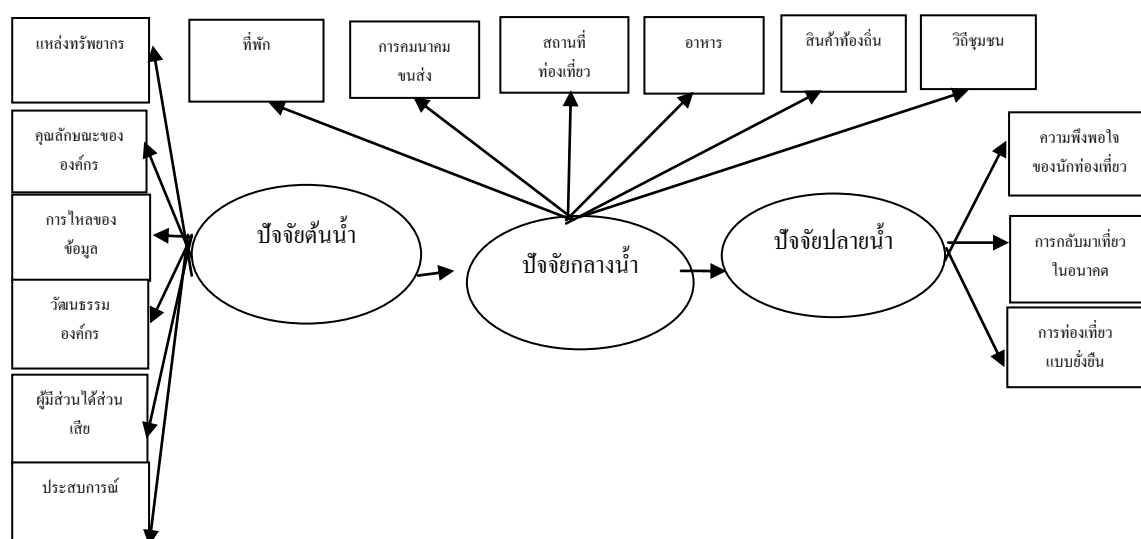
แหล่งทรัพยากร

คุณลักษณะของ องค์กร

การไหลของ ข้อมูล

วัฒนธรรม องค์กร

ผู้มีส่วนได้ส่วน เสีย

ประสบการณ์

ที่พัก

การคมนาคม ขนส่ง

สถานที่ ท่องเที่ยว

อาหาร

สินค้าท้องถิ่น

วิถีชุมชน

ปัจจัยต้นน้ำ

ปัจจัยกลางน้ำ

ปัจจัยปลายน้ำ

ความพึงพอใจ ของนักท่องเที่ยว

การกลับมาเที่ยว ในอนาคต

การท่องเที่ยว แบบยั่งยืน